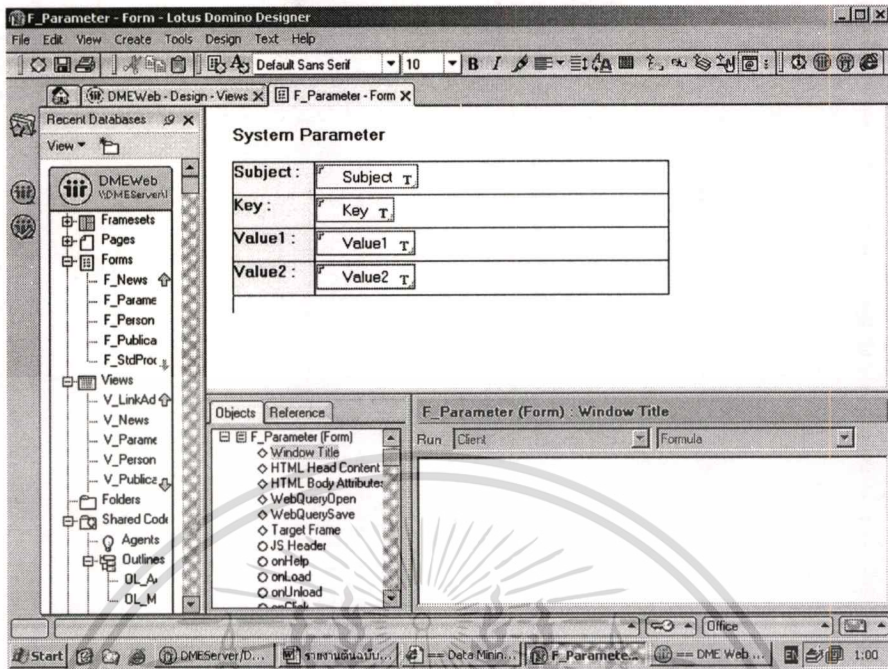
F_Parameter - Form - Lotus Domino Designer

File Edit View Create Tools Design Text Help

Default Sans Serif 10

DMEWeb - Design - Views X F_Parameter - Form X

Recent Databases

View

DMEWeb \\DMEServer\

Framesets
Pages
Forms
F_News
F_Parame
F_Person
F_Publica
F_StdProc
Views
V_LinkAd
V_News
V_Parame
V_Person
V_Publica
Folders
Shared Code
Agents
Outlines
OL_A
OL_M

System Parameter

| Subject : | Subject T |
|---|---|
| Key : | Key T |
| Value1 : | Value1 T |
| Value2 : | Value2 T |

Objects Reference

F_Parameter (Form)
Window Title
HTML Head Content
HTML Body Attributes
WebQueryOpen
WebQuerySave
Target Frame
JS Header
onHelp
onLoad
onUnload

F_Parameter (Form) : Window Title

Run Client Formula

Office

Start DMEServer/D... รายงานฉบับ... == Data Minin... F_Paramete... == DME Web ... 1:00